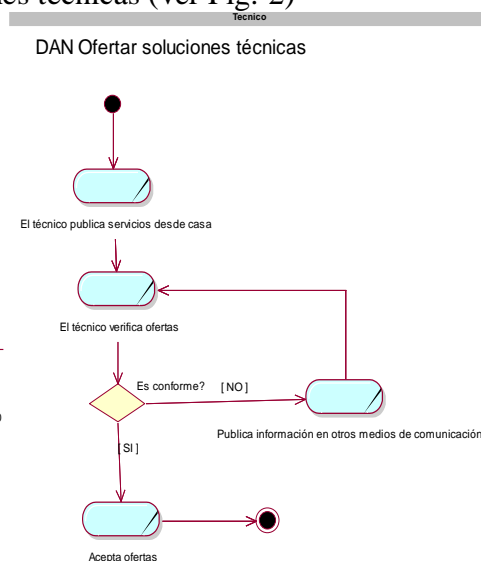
es técnicas (ver Fig. 2)

Tecnico

DAN Ofertar soluciones técnicas

El técnico publica servicios desde casa

El técnico verifica ofertas

Es conforme?

[ NO ]

Publica información en otros medios de comunicación

[ SI ]

Acepta ofertas